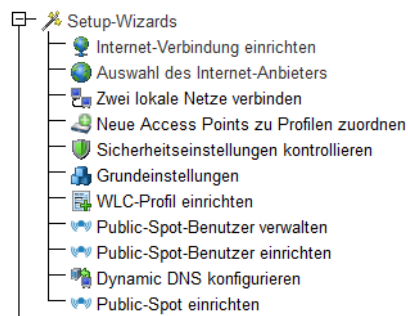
Setup-Wizards
Internet-Verbindung einrichten
Auswahl des Internet-Anbieters
Zwei lokale Netze verbinden
Neue Access Points zu Profilen zuordnen
Sicherheitseinstellungen kontrollieren
Grundeinstellungen
WLC-Profil einrichten
Public-Spot-Benutzer verwalten
Public-Spot-Benutzer einrichten
Dynamic DNS konfigurieren
Public-Spot einrichten